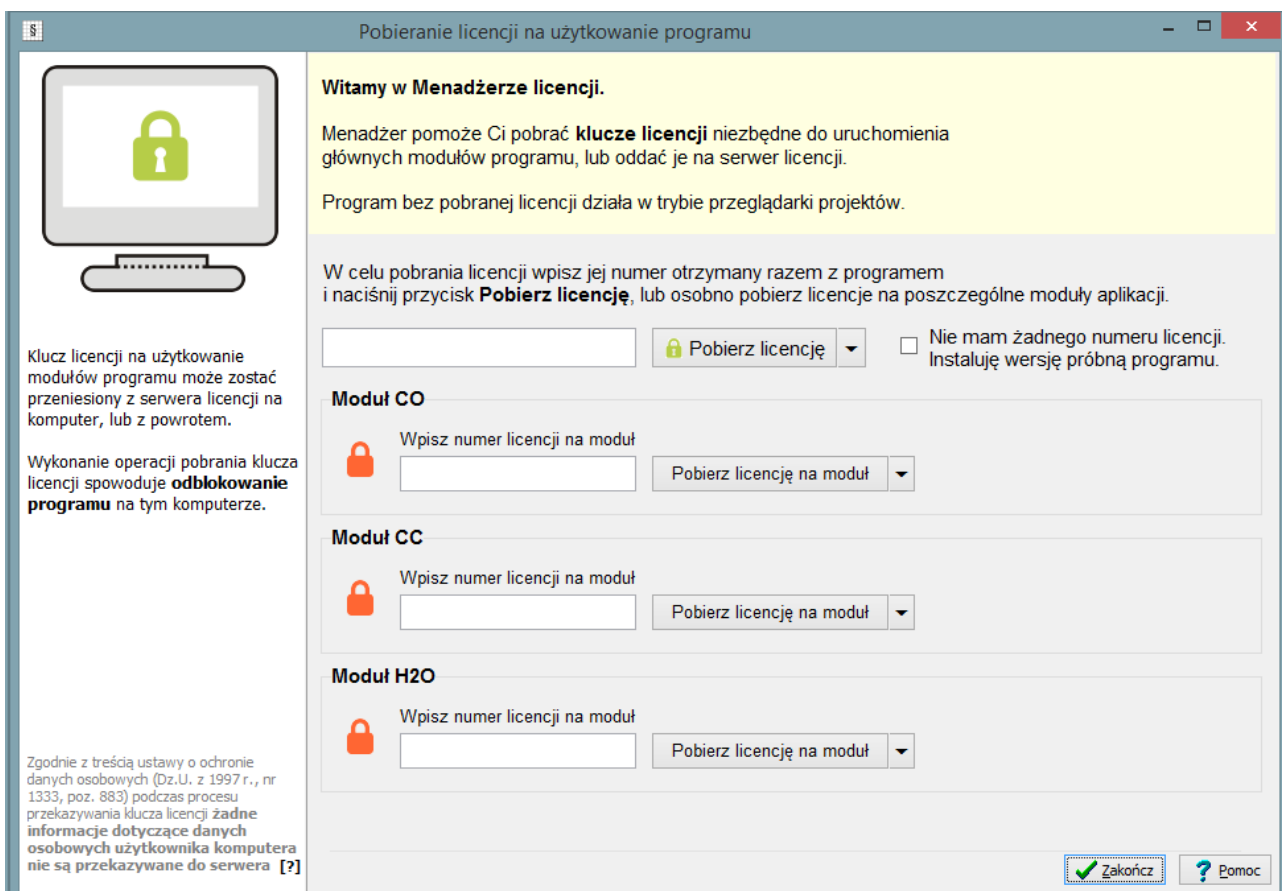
Pobieranie licencji na użytkowanie programu

Witamy w Menadżerze licencji.

Menadżer pomoże Ci pobrać klucze licencji niezbędne do uruchomienia głównych modułów programu, lub oddać je na serwer licencji.

Program bez pobranej licencji działa w trybie przeglądarki projektów.

W celu pobrania licencji wpisz jej numer otrzymany razem z programem i naciśnij przycisk Pobierz licencję, lub osobno pobierz licencje na poszczególne moduły aplikacji.

Pobierz licencję

Nie mam żadnego numeru licencji. Instaluję wersję próbną programu.

Moduł CO

Wpisz numer licencji na moduł

Pobierz licencję na moduł

Moduł CC

Wpisz numer licencji na moduł

Pobierz licencję na moduł

Moduł H2O

Wpisz numer licencji na moduł

Pobierz licencję na moduł

Klucz licencji na użytkowanie modułów programu może zostać przeniesiony z serwera licencji na komputer, lub z powrotem.

Wykonanie operacji pobrania klucza licencji spowoduje odblokowanie programu na tym komputerze.

Zgodnie z treścią ustawy o ochronie danych osobowych (Dz.U. z 1997 r., nr 1333, poz. 883) podczas procesu przekazywania klucza licencji żadne informacje dotyczące danych osobowych użytkownika komputera nie są przekazywane do serwera [?]

Zakończ

Pomoc